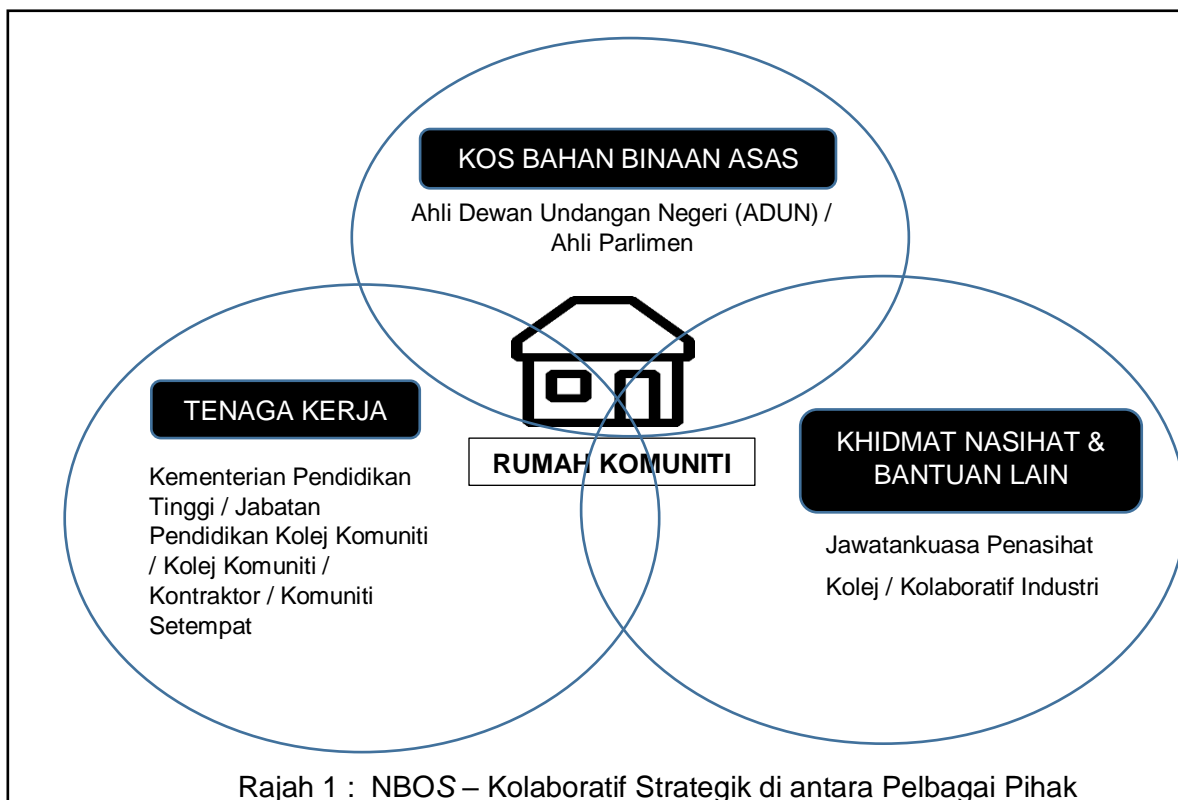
KOS BAHAN BINAAN ASAS

Ahli Dewan Undangan Negeri (ADUN) / Ahli Parlimen

TENAGA KERJA

Kementerian Pendidikan Tinggi / Jabatan Pendidikan Kolej Komuniti / Kolej Komuniti / Kontraktor / Komuniti Setempat

RUMAH KOMUNITI

KHIDMAT NASIHAT & BANTUAN LAIN

Jawatankuasa Penasihat Kolej / Kolaboratif Industri

Rajah 1 : NBOS – Kolaboratif Strategik di antara Pelbagai Pihak